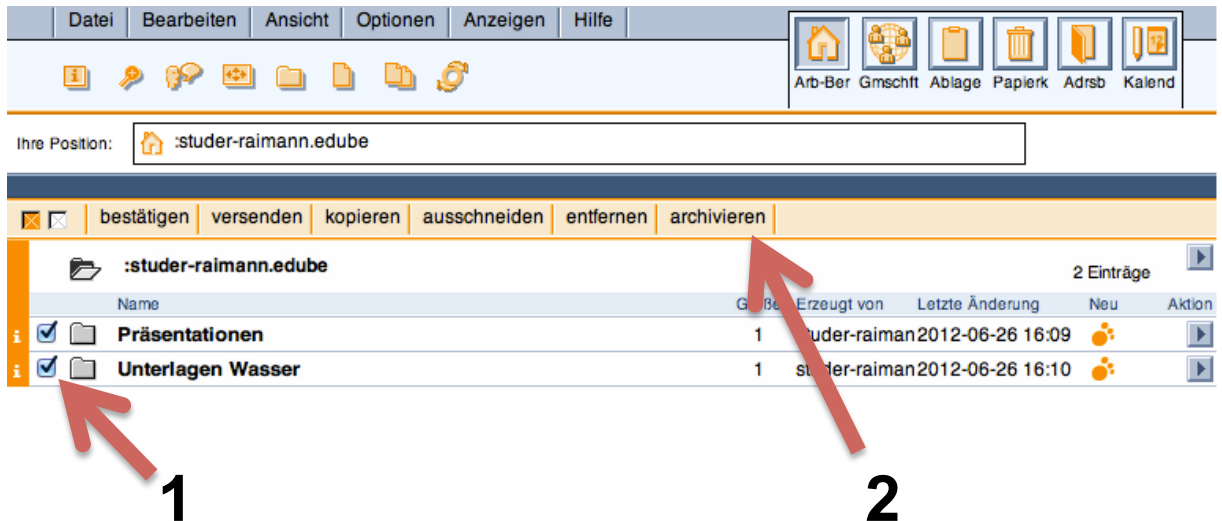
Datei | Bearbeiten | Ansicht | Optionen | Anzeigen | Hilfe

Arb-Ber Gmschft Ablage Papierk Adrsb Kalend

Ihre Position: :studer-raimann.edube

bestätigen | versenden | kopieren | ausschneiden | entfernen | archivieren

:studer-raimann.edube

2 Einträge

| Name | Größe | Erzeugt von | Letzte Änderung | Neu | Aktion |
|---|---|---|---|---|---|
| Präsentationen | 1 | studer-raiman | 2012-06-26 16:09 | | |
| Unterlagen Wasser | 1 | studer-raiman | 2012-06-26 16:10 | | |

1

2